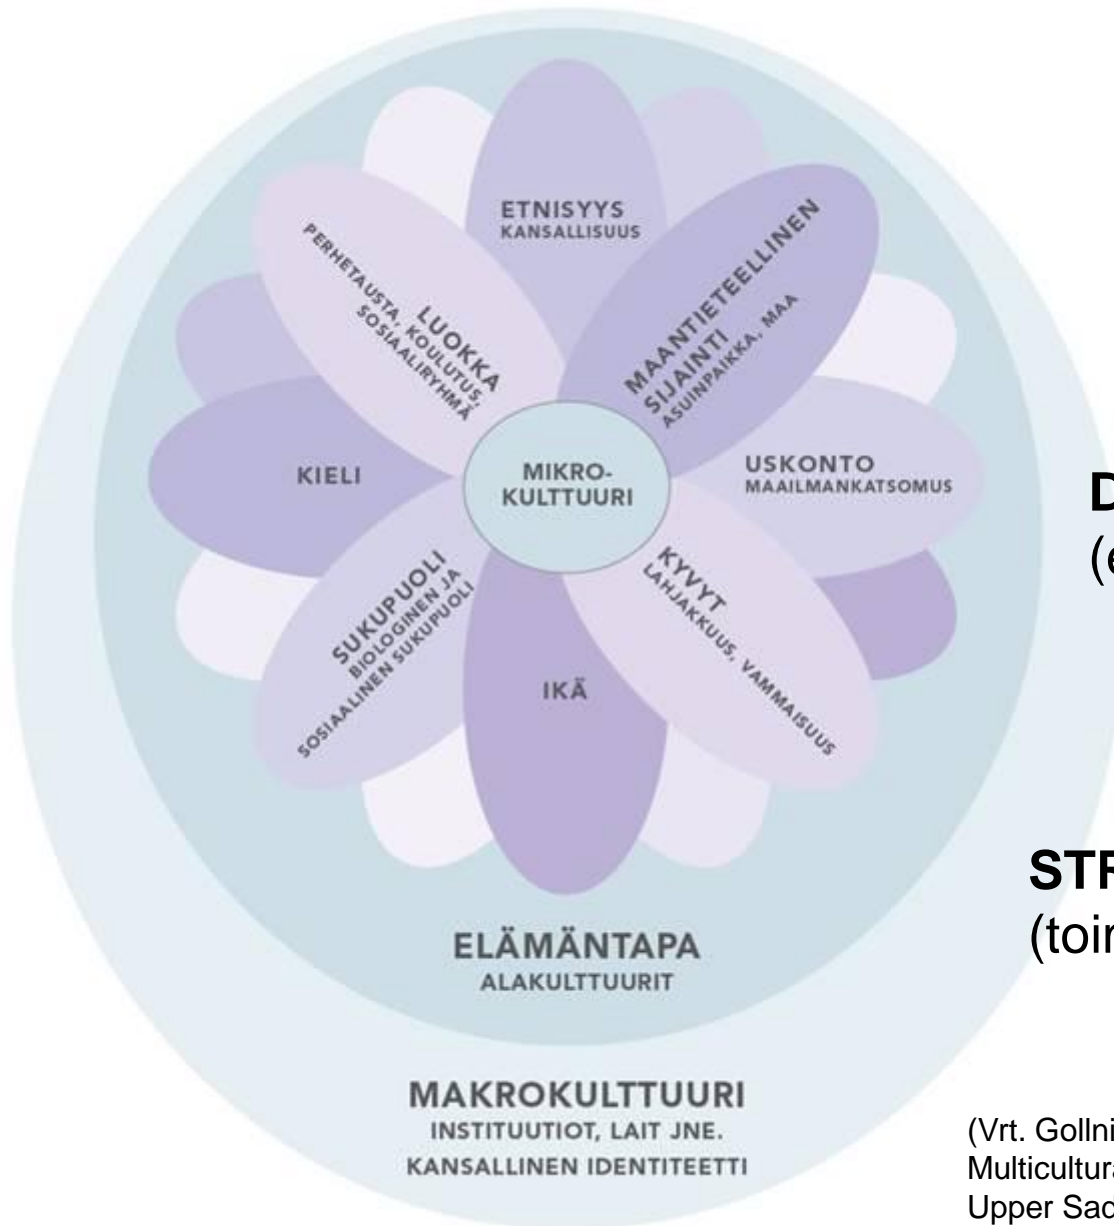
ETNISYYS
KANSALLISUUS

LUOKKA
PERHETAUSTA, KOULUTUS, SOSIAALIRYHMÄ

MAANTIETEELLINEN SIJAINTI
ASUINPAIKKA, MAA

KIELI

MIKRO-
KULTTUURI

USKONTO
MAAILMANKATSOMUS

SUKUPUOLI
BIOLOGINEN JA SOSIAALINEN SUKUPUOLI

IKÄ

KYVYT
LAHJAKKUUS, VAMMAISUUS

D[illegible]
(e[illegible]

STR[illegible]
(toim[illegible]

ELÄMÄNTAPA
ALAKULTTUURIT

MAKROKULTTUURI
INSTITUUTIOT, LAIT JNE.
KANSALLINEN IDENTITEETTI

(Vrt. Golln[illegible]
Multicultura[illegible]
Upper Sad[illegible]